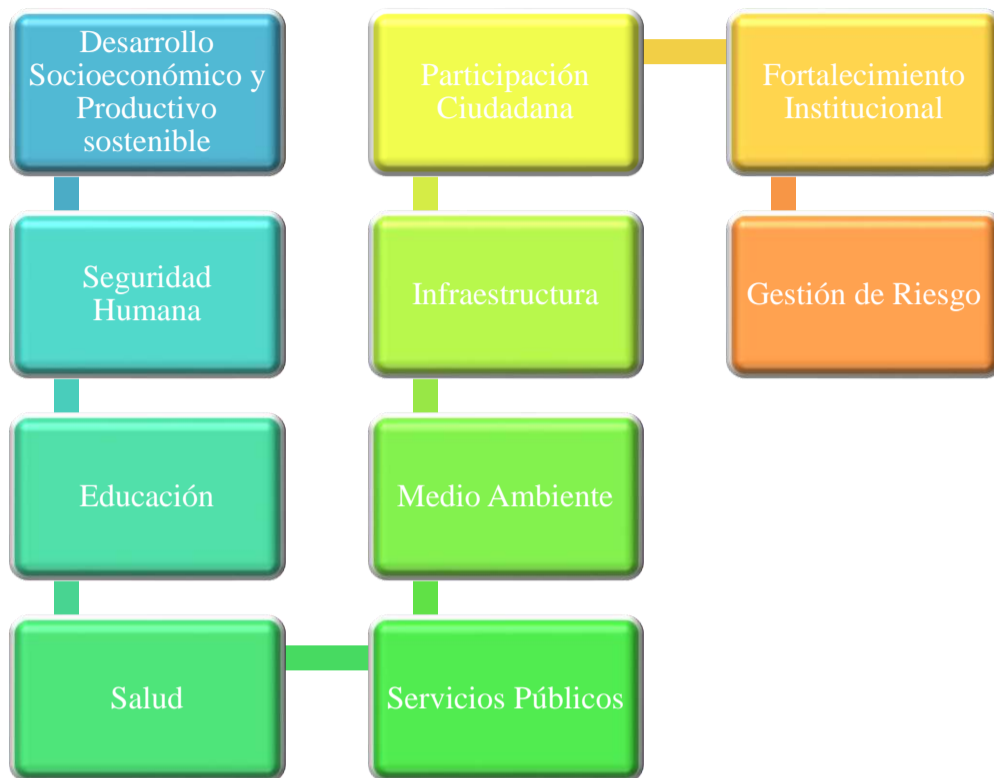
Desarrollo Socioeconómico y Productivo sostenible

Seguridad Humana

Educación

Salud

Servicios Públicos

Medio Ambiente

Infraestructura

Participación Ciudadana

Fortalecimiento Institucional

Gestión de Riesgo